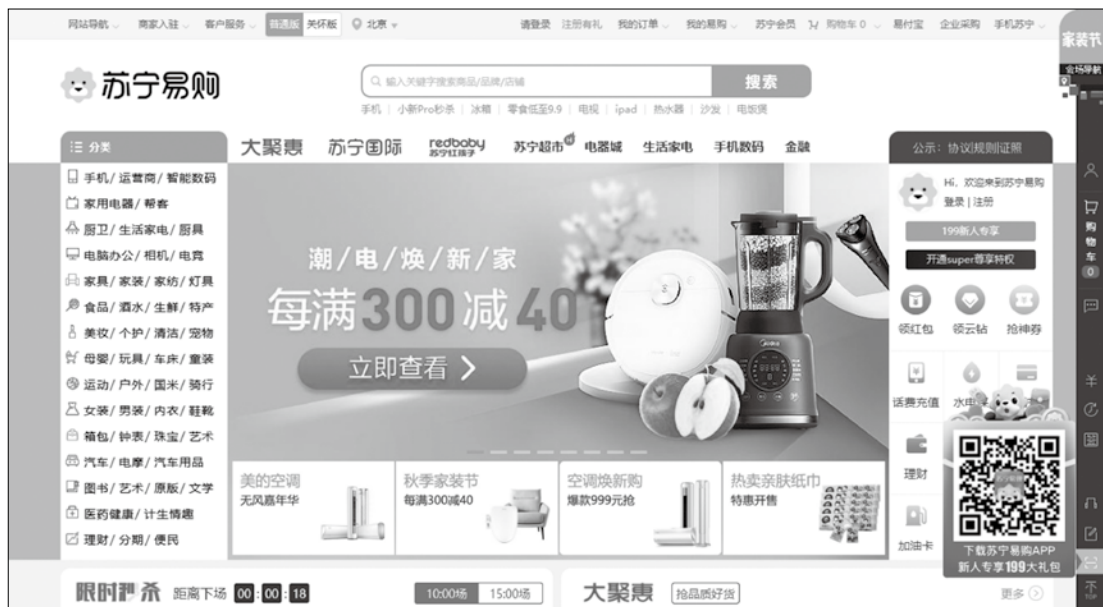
网站导航 商家入驻 客户服务 普通版 关怀版 北京 请登录 注册有礼 我的订单 我的易购 苏宁会员 购物车 0 易付宝 企业采购 手机苏宁

家装节
全场导航

苏宁易购

输入关键字搜索商品/品牌/店铺
搜索
手机 | 小新Pro秒杀 | 冰箱 | 零食低至9.9 | 电视 | ipad | 热水器 | 沙发 | 电饭煲

分类
大聚惠 苏宁国际 redbaby 苏宁红孩子 苏宁超市 电器城 生活家电 手机数码 金融
公示：协议规则证照

手机/运营商/智能数码
家用电器/帮客
厨卫/生活家电/厨具
电脑办公/相机/电竞
家具/家装/家纺/灯具
食品/酒水/生鲜/特产
美妆/个护/清洁/宠物
母婴/玩具/车床/童装
运动/户外/国米/骑行
女装/男装/内衣/鞋靴
箱包/钟表/珠宝/艺术
汽车/电摩/汽车用品
图书/艺术/原版/文学
医药健康/计生情趣
理财/分期/便民

潮/电/焕/新/家
每满300减40
立即查看 >

Hi, 欢迎来到苏宁易购
登录 | 注册
199新人专享
开通super尊享特权
领红包 领云钻 抢神券
话费充值 水电
理财
加油卡
下载苏宁易购APP
新人专享199大礼包

购物车 0

美的空调
无风嘉年华
秋季家装节
每满300减40
空调焕新购
爆款999元抢
热卖亲肤纸巾
特惠开售

限时秒杀 距离下场 00 : 00 : 18
10:00场 15:00场
大聚惠 拾品质好货
更多